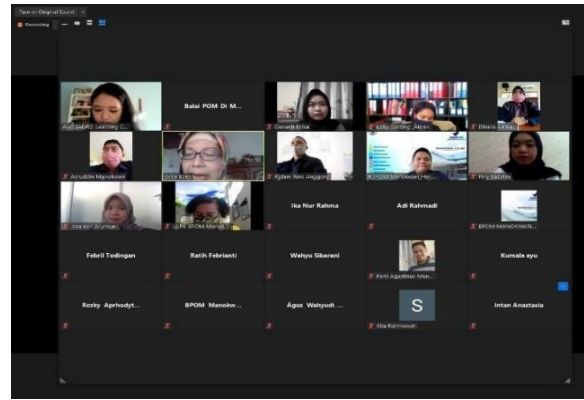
Turn on Original Sound

Recording

Balai POM Di M...

Ika Nur Rahma

Adi Rahmadi

Febril Todingan

Ratih Febrianti

Wahyu Sibarani

Kumala ayu

Rezky Aprhodyt...

BPOM Manokw...

Agus Wahyudi ...

S

Intan Anastasia